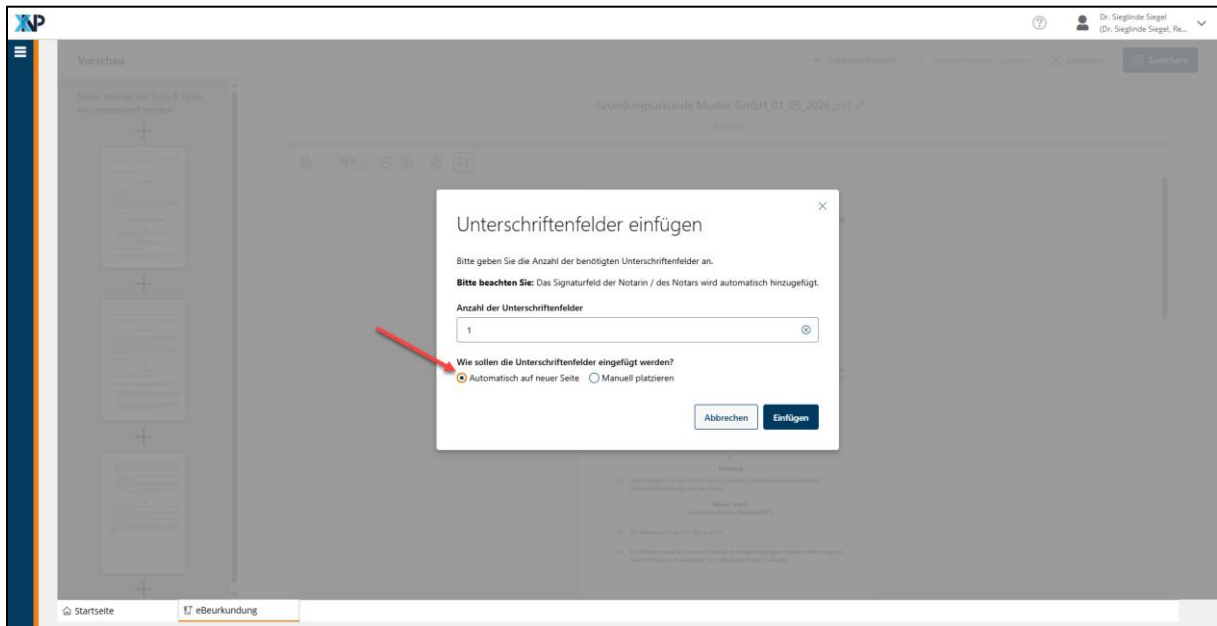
XNP

Dr. Sieglinde Siegel
(Dr. Sieglinde Siegel, Re...

Vorschau

+ Unterschriftenfeld    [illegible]    Schließen    Speichern

Seiten können per Drag & Drop neu angeordnet werden.

Gründungsurkunde Muster GmbH_01_05_2026.pdf

3 Seiten

75%

Unterschriftenfelder einfügen

Bitte geben Sie die Anzahl der benötigten Unterschriftenfelder an.

**Bitte beachten Sie:** Das Signaturfeld der Notarin / des Notars wird automatisch hinzugefügt.

**Anzahl der Unterschriftenfelder**

1

**Wie sollen die Unterschriftenfelder eingefügt werden?**

Automatisch auf neuer Seite    Manuell platzieren

Abbrechen    Einfügen

Startseite    eBeurkundung